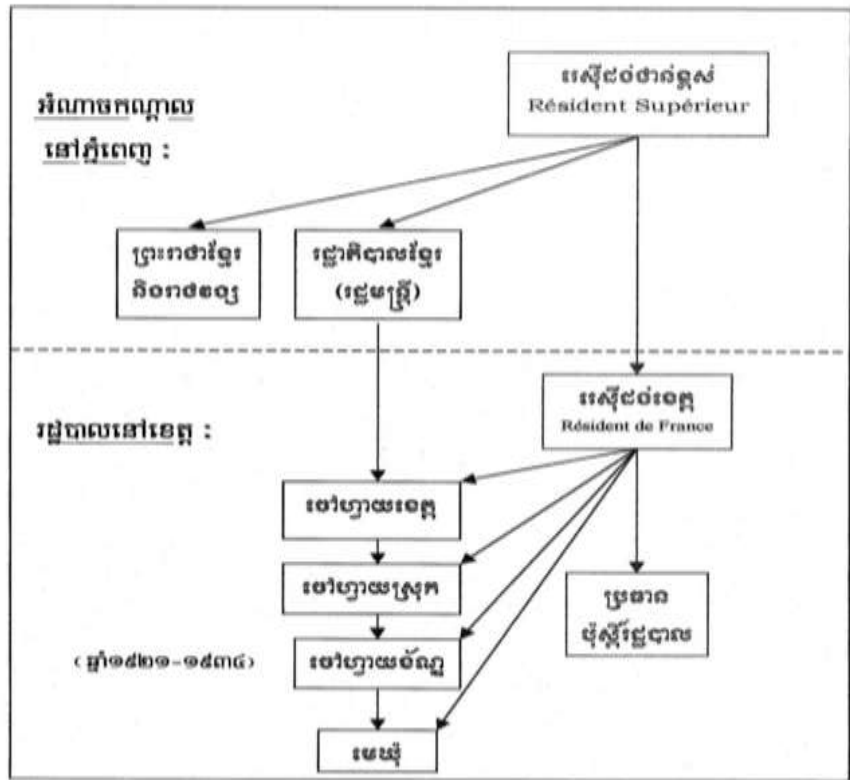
អំណាចកណ្ដាល នៅភ្នំពេញ :

រេស៊ីដង់ជាន់ខ្ពស់
Résident Supérieur

ព្រះរាជាខ្មែរ គឺឧករាជឧត្ដម

រដ្ឋាភិបាលខ្មែរ (រដ្ឋមន្ត្រី)

រដ្ឋបាលនៅខេត្ត :

រេស៊ីដង់ខេត្ត
Résident de France

ចៅហ្វាយខេត្ត

ចៅហ្វាយស្រុក

ប្រធានប៉ុស្តិ៍រដ្ឋបាល

(ឆ្នាំ១៩២១-១៩៣៤)

ចៅហ្វាយខ័ណ្ឌ

មេឃុំ